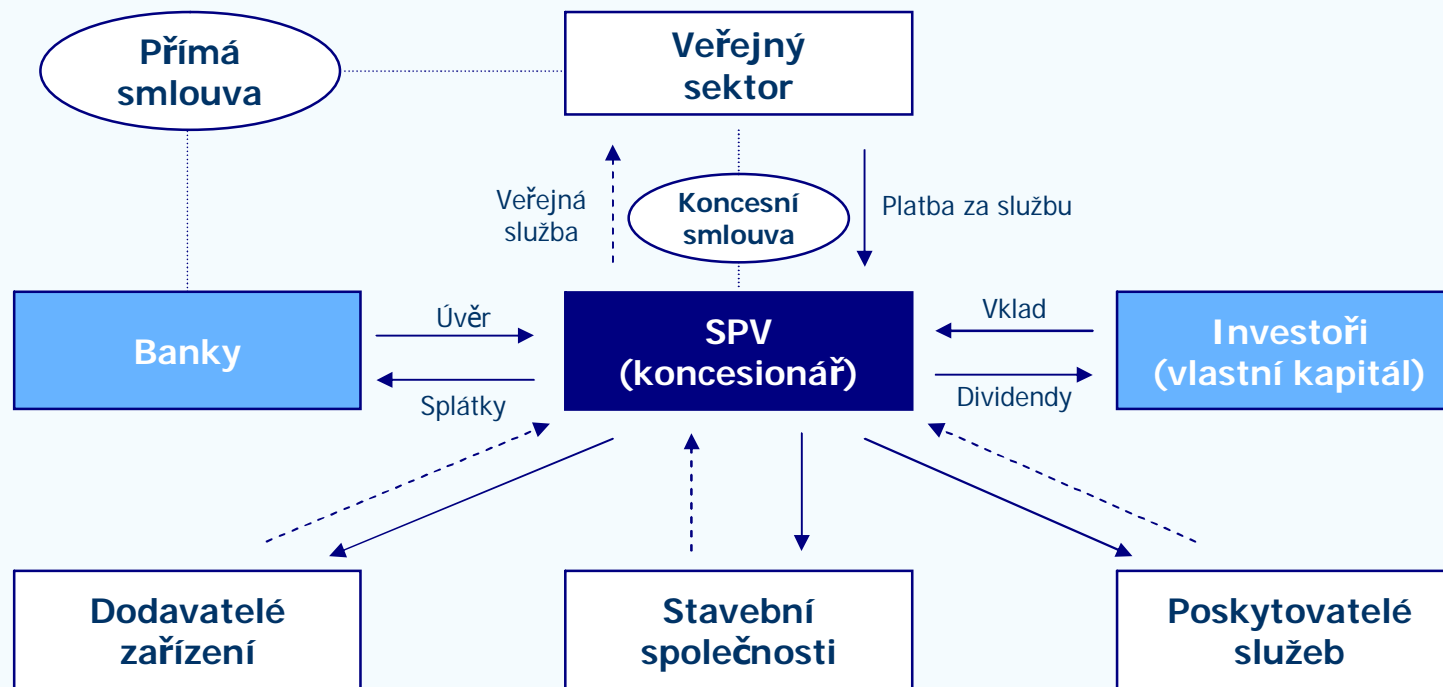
Přímá smlouva

Veřejný sektor

Veřejná služba

Koncesní smlouva

Platba za službu

Banky

Úvěr

Splátky

SPV (koncesionář)

Vklad

Dividendy

Investoři (vlastní kapitál)

Dodavatelé zařízení

Stavební společnosti

Poskytovatelé služeb